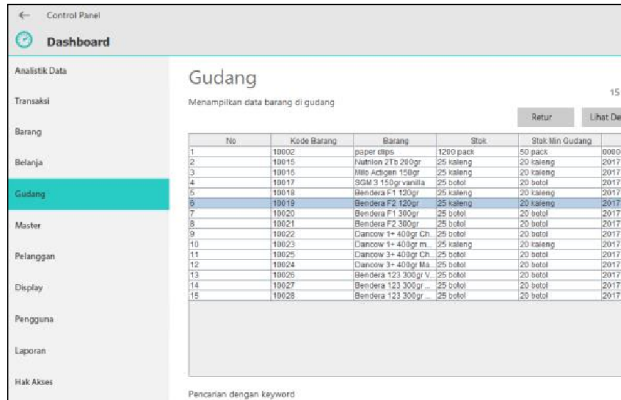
Control Panel

Dashboard

Analistik Data
Transaksi
Barang
Belanja
Gudang
Master
Pelanggan
Display
Pengguna
Laporan
Hak Akses

Gudang

15

Menampilkan data barang di gudang

Retur
Lihat De

| No | Kode Barang | Barang | Stok | Stok Min Gudang | |
|---|---|---|---|---|---|
| 1 | 10002 | paper clips | 1200 pack | 50 pack | 0000 |
| 2 | 10015 | Nutrilon 2Tb 200gr | 25 kaleng | 20 kaleng | 2017 |
| 3 | 10016 | Milo Actigen 158gr | 25 kaleng | 20 kaleng | 2017 |
| 4 | 10017 | SGM 3 150gr vanilla | 25 botol | 20 botol | 2017 |
| 5 | 10018 | Bendera F1 120gr | 25 kaleng | 20 kaleng | 2017 |
| 6 | 10019 | Bendera F2 120gr | 25 kaleng | 20 kaleng | 2017 |
| 7 | 10020 | Bendera F1 300gr | 25 botol | 20 botol | 2017 |
| 8 | 10021 | Bendera F2 300gr | 25 botol | 20 botol | 2017 |
| 9 | 10022 | Dancow 1+ 400gr Ch... | 25 botol | 20 botol | 2017 |
| 10 | 10023 | Dancow 1+ 400gr m... | 25 kaleng | 20 kaleng | 2017 |
| 11 | 10025 | Dancow 3+ 400gr Ch... | 25 botol | 20 botol | 2017 |
| 12 | 10024 | Dancow 3+ 400gr Ma... | 25 botol | 20 botol | 2017 |
| 13 | 10026 | Bendera 123 300gr V... | 25 botol | 20 botol | 2017 |
| 14 | 10027 | Bendera 123 300gr ... | 25 botol | 20 botol | 2017 |
| 15 | 10028 | Bendera 123 300gr ... | 25 botol | 20 botol | 2017 |

Pencarian dengan keyword